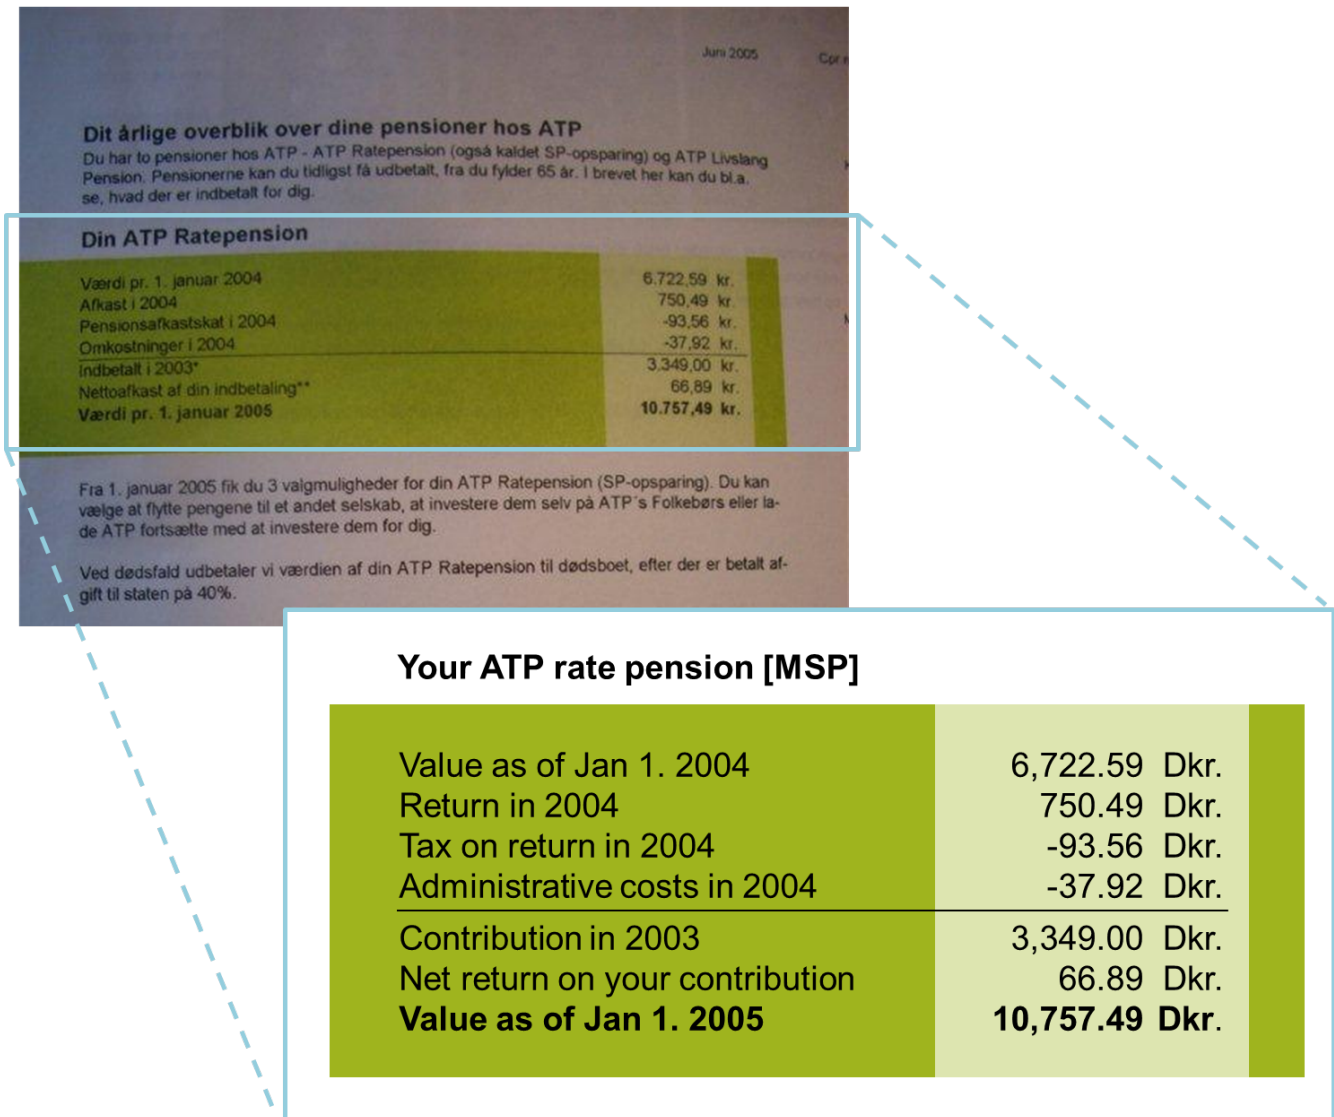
Juni 2005

Cpr

Dit årlige overblik over dine pensioner hos ATP
Du har to pensioner hos ATP - ATP Ratepension (også kaldet SP-opsparing) og ATP Livslang Pension. Pensionerne kan du tidligst få udbetalt, fra du fylder 65 år. I brevet her kan du bl.a. se, hvad der er indbetalt for dig.

Din ATP Ratepension

| | |
|---|---|
| Værdi pr. 1. januar 2004 | 6.722,59 kr. |
| Afkast i 2004 | 750,49 kr. |
| Pensionsafkastskat i 2004 | -93,56 kr. |
| Omkostninger i 2004 | -37,92 kr. |
| Indbetalt i 2003* | 3.349,00 kr. |
| Nettoafkast af din indbetaling** | 66,89 kr. |
| **Værdi pr. 1. januar 2005** | **10.757,49 kr.** |

Fra 1. januar 2005 fik du 3 valgmuligheder for din ATP Ratepension (SP-opsparing). Du kan vælge at flytte pengene til et andet selskab, at investere dem selv på ATP's Folkebørs eller lade ATP fortsætte med at investere dem for dig.

Ved dødsfald udbetaler vi værdien af din ATP Ratepension til dødsboet, efter der er betalt afgift til staten på 40%.

Your ATP rate pension [MSP]

| | |
|---|---|
| Value as of Jan 1. 2004 | 6,722.59 Dkr. |
| Return in 2004 | 750.49 Dkr. |
| Tax on return in 2004 | -93.56 Dkr. |
| Administrative costs in 2004 | -37.92 Dkr. |
| Contribution in 2003 | 3,349.00 Dkr. |
| Net return on your contribution | 66.89 Dkr. |
| **Value as of Jan 1. 2005** | **10,757.49 Dkr.** |